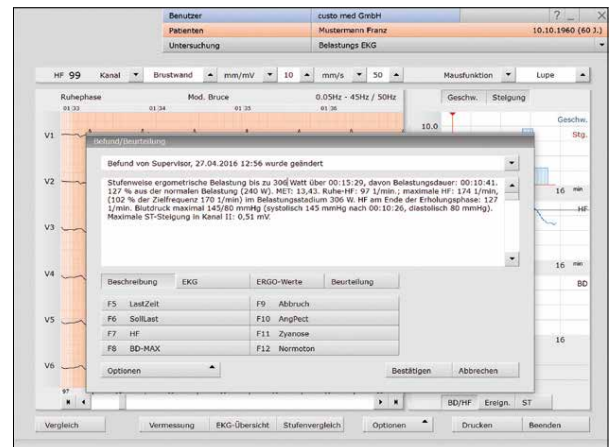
Benutzer | custo med GmbH
Patienten | Mustermann Franz | 10.10.1960 (60 J.)
Untersuchung | Belastungs EKG

HF 99 Kanal Brustwand mm/mV 10 mm/s 50 Mausfunktion Lupe

Ruhephase Mod. Bruce 0.05Hz - 45Hz / 50Hz
01:33 01:34 01:35 01:36

Geschw. Steigung

10.0

Geschw.
Stg.

V1
V2
V3
V4
V5
V6

16 min
HF
16 min
BD
16

Befund/Beurteilung

Befund von Supervisor, 27.04.2016 12:56 wurde geändert

Stufenweise ergometrische Belastung bis zu 300 Watt über 00:15:29, davon Belastungsdauer: 00:10:41. 127 % aus der normalen Belastung (240 W). MET: 13,43. Ruhe-HF: 97 1/min ; maximale HF: 174 1/min, (102 % der Zielfrequenz 170 1/min) im Belastungsstadium 300 W. HF am Ende der Erholungsphase: 127 1/min. Blutdruck maximal 145/80 mmHg (systolisch 145 mmHg nach 00:10:26, diastolisch 80 mmHg). Maximale ST-Steigung in Kanal II: 0,51 mV.

Beschreibung | EKG | ERGO-Werte | Beurteilung

F5 LastZeit | F9 Abbruch
F6 SollLast | F10 AngPect
F7 HF | F11 Zyanose
F8 BD-MAX | F12 Normoton

Optionen | Bestätigen | Abbrechen

97

BD/HF | Ereign. | ST

Vergleich | Vermessung | EKG-Übersicht | Stufenvergleich | Optionen | Drucken | Beenden